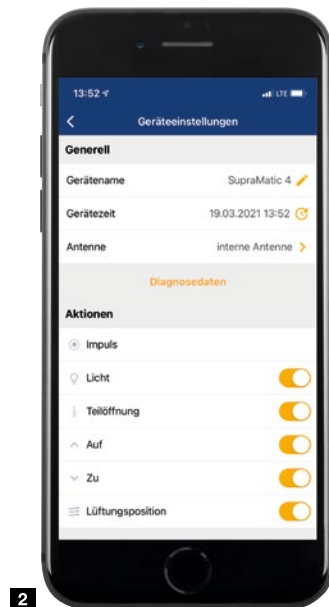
13:52

LTE

Geräteeinstellungen

Generell

Gerätename SupraMatic 4

Gerätezeit 19.03.2021 13:52

Antenne interne Antenne

Diagnosedaten

Aktionen

Impuls

Licht

Teilöffnung

Auf

Zu

Lüftungsposition

2